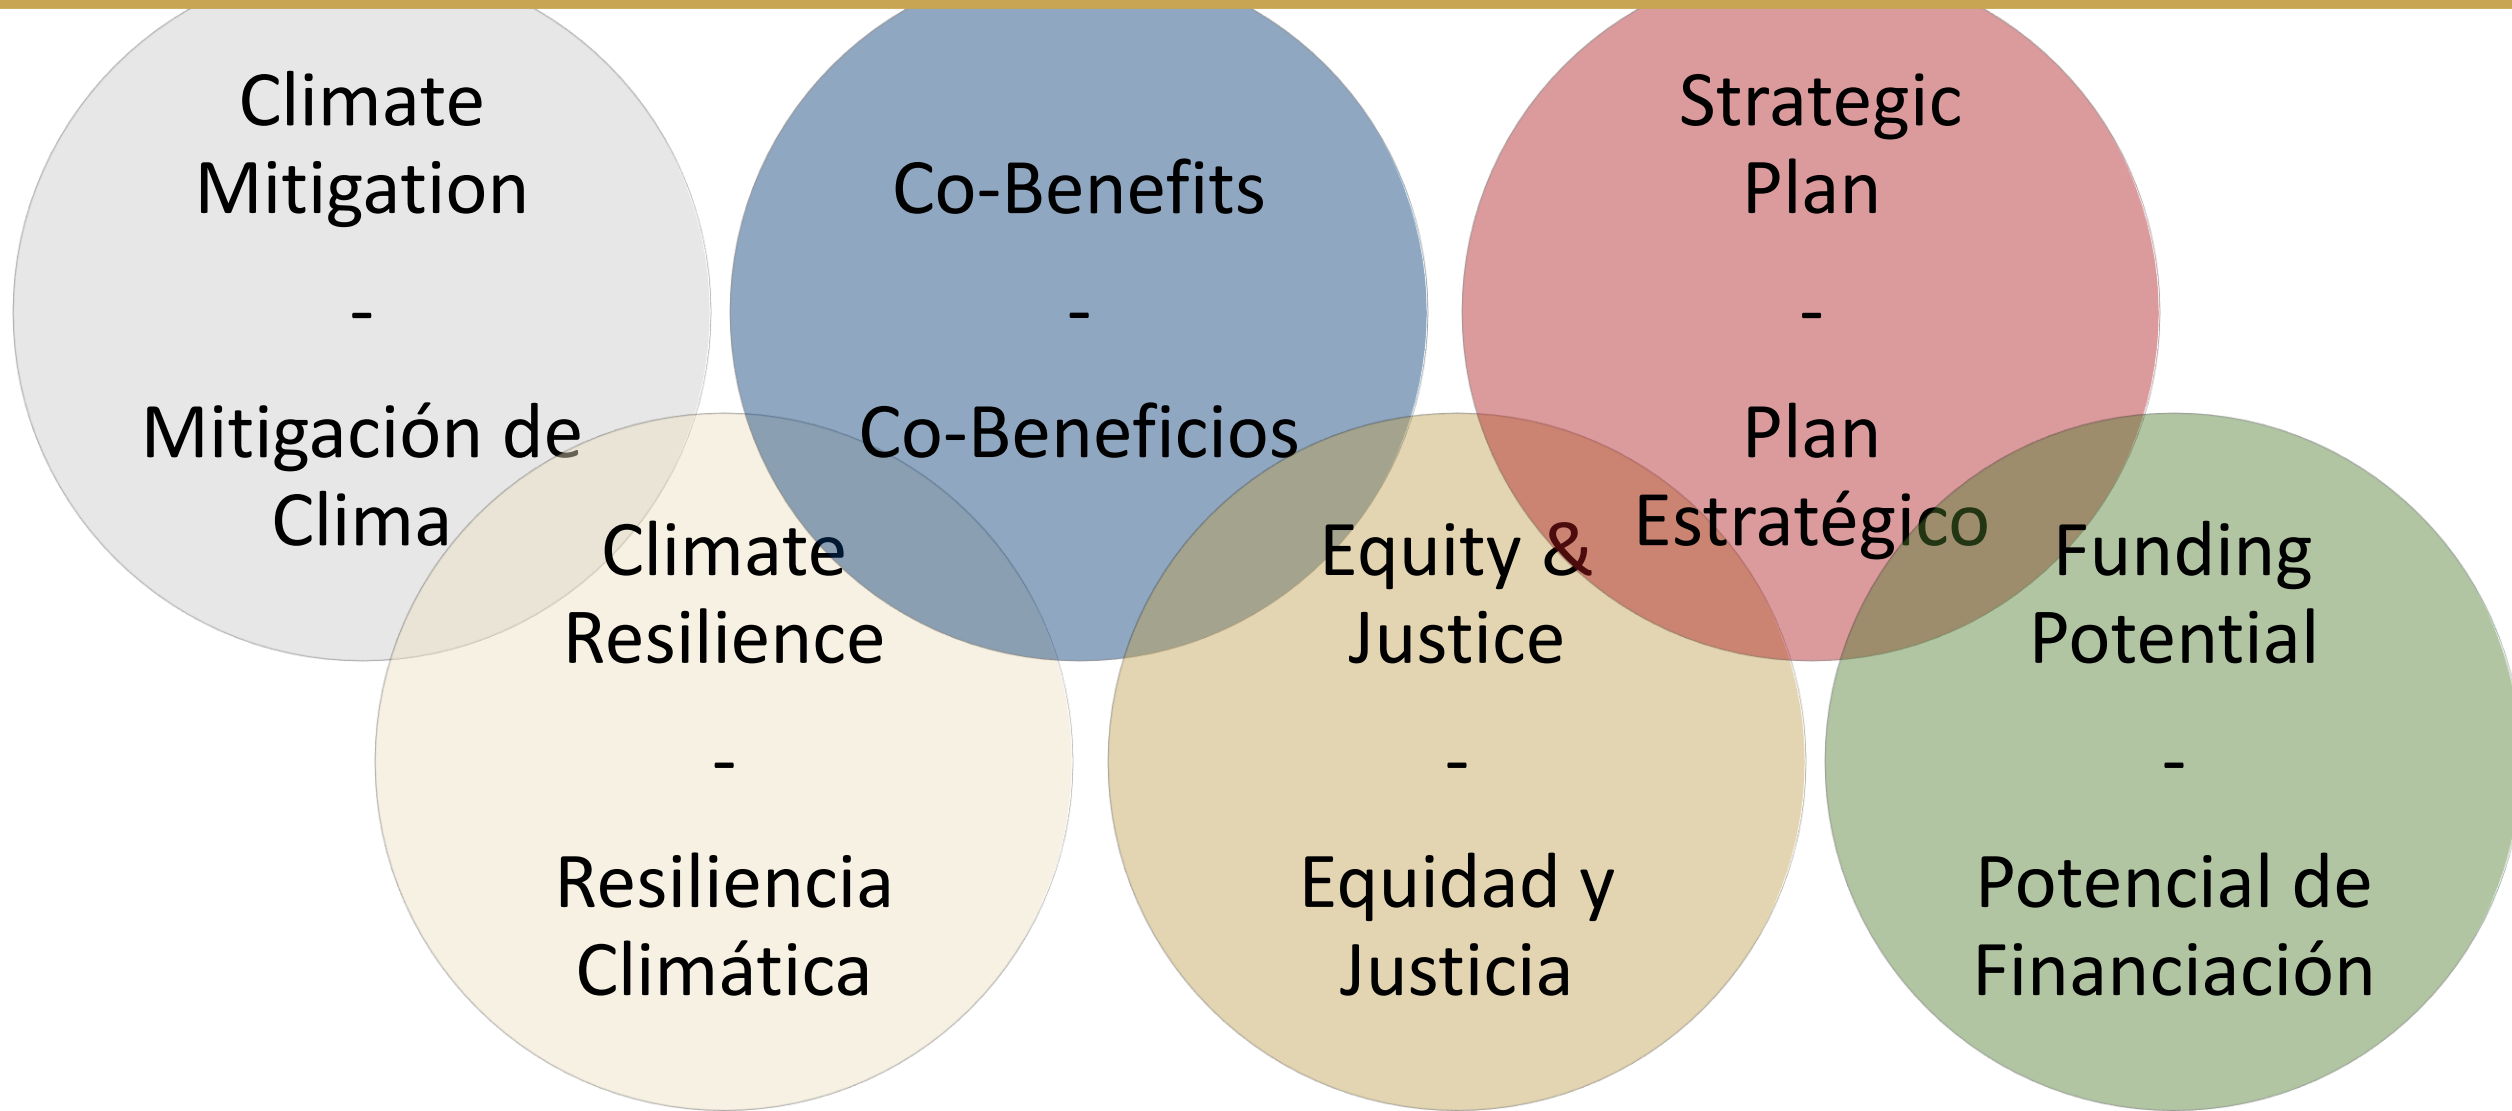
Climate Mitigation

-

Mitigación de Clima

Co-Benefits

-

Co-Beneficios

Strategic Plan

-

Plan Estratégico

Climate Resilience

-

Resiliencia Climática

Equity & Justice

-

Equidad y Justicia

Funding Potential

-

Potencial de Financiación